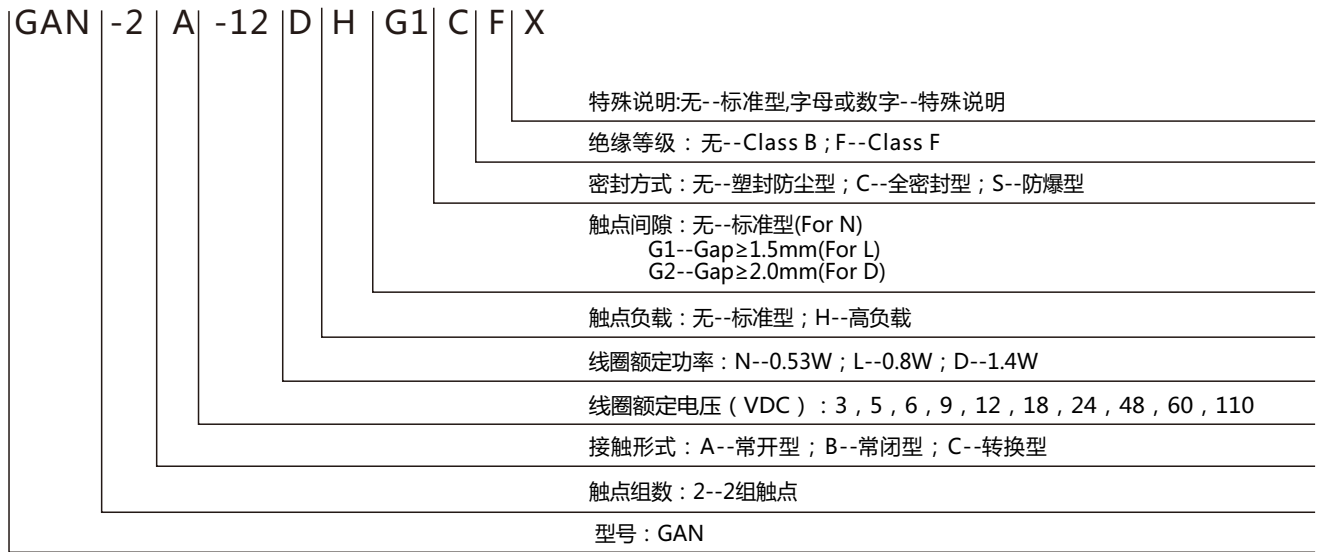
GAN -2 A -12 D H G1 C F X

特殊说明:无--标准型,字母或数字--特殊说明

绝缘等级：无--Class B；F--Class F

密封方式：无--塑封防尘型；C--全密封型；S--防爆型

触点间隙：无--标准型(For N)
G1--Gap≥1.5mm(For L)
G2--Gap≥2.0mm(For D)

触点负载：无--标准型；H--高负载

线圈额定功率：N--0.53W；L--0.8W；D--1.4W

线圈额定电压（VDC）：3，5，6，9，12，18，24，48，60，110

接触形式：A--常开型；B--常闭型；C--转换型

触点组数：2--2组触点

型号：GAN